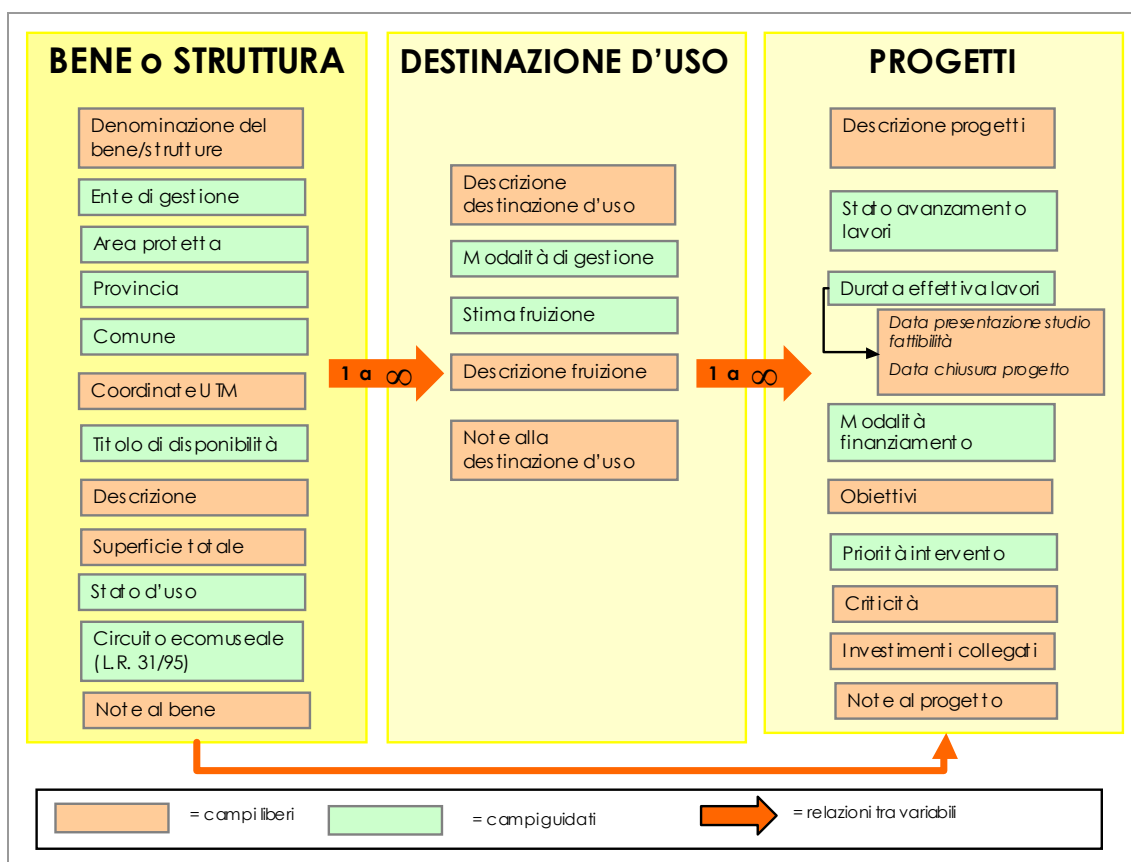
BENE o STRUTTURA

Denominazione del bene/strutture

Ente di gestione

Area protetta

Provincia

Comune

Coordinate UTM

Titolo di disponibilità

Descrizione

Superficie totale

Stato d'uso

Circuito ecomuseale (L.R. 31/95)

Note al bene

1 a $\infty$

DESTINAZIONE D'USO

Descrizione destinazione d'uso

Modalità di gestione

Stima fruizione

Descrizione fruizione

Note alla destinazione d'uso

1 a $\infty$

PROGETTI

Descrizione progetti

Stato avanzamento lavori

Durata effettiva lavori

Data presentazione studio fattibilità

Data chiusura progetto

Modalità finanziamento

Obiettivi

Priorità intervento

Criticità

Investimenti collegati

Note al progetto

= campi liberi

= campi guidati

= relazioni tra variabili